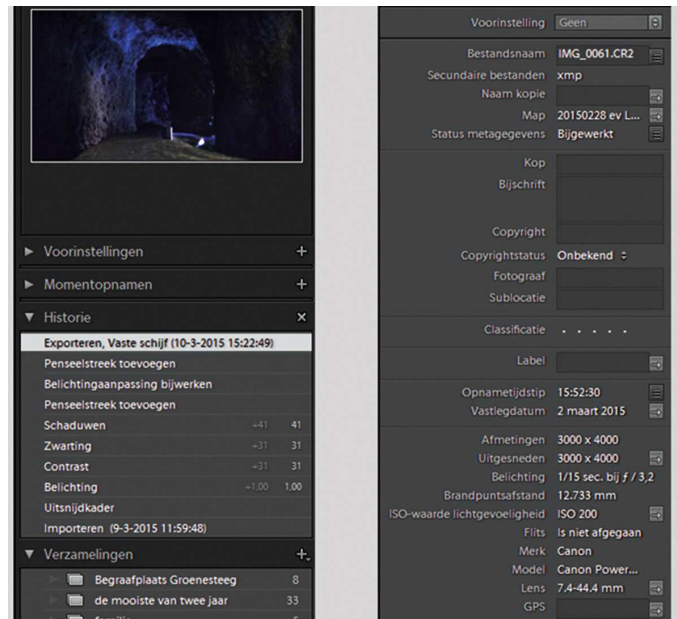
Voorinstellingen +
Momentopnamen +
Historie ×
Exporteren, Vaste schijf (10-3-2015 15:22:49)
Penseelstreek toevoegen
Belichtingaanpassing bijwerken
Penseelstreek toevoegen
Schaduwen +41 41
Zwarting +31 31
Contrast +31 31
Belichting +1,00 1,00
Uitsnijdkader
Importeren (9-3-2015 11:59:48)
Verzamelingen +
Begraafplaats Groenesteeg 8
de mooiste van twee jaar 33
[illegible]

Voorinstelling Geen
Bestandsnaam IMG_0061.CR2
Secundaire bestanden xmp
Naam kopie
Map 20150228 ev L...
Status metagegevens Bijgewerkt
Kop
Bijschrift
Copyright
Copyrightstatus Onbekend
Fotograaf
Sublocatie
Classificatie · · · · ·
Label
Opnametijdstip 15:52:30
Vastlegdatum 2 maart 2015
Afmetingen 3000 x 4000
Uitgesneden 3000 x 4000
Belichting 1/15 sec. bij $f$ / 3,2
Brandpuntsafstand 12.733 mm
ISO-waarde lichtgevoeligheid ISO 200
Flits Is niet afgegaan
Merk Canon
Model Canon Power...
Lens 7.4-44.4 mm
GPS